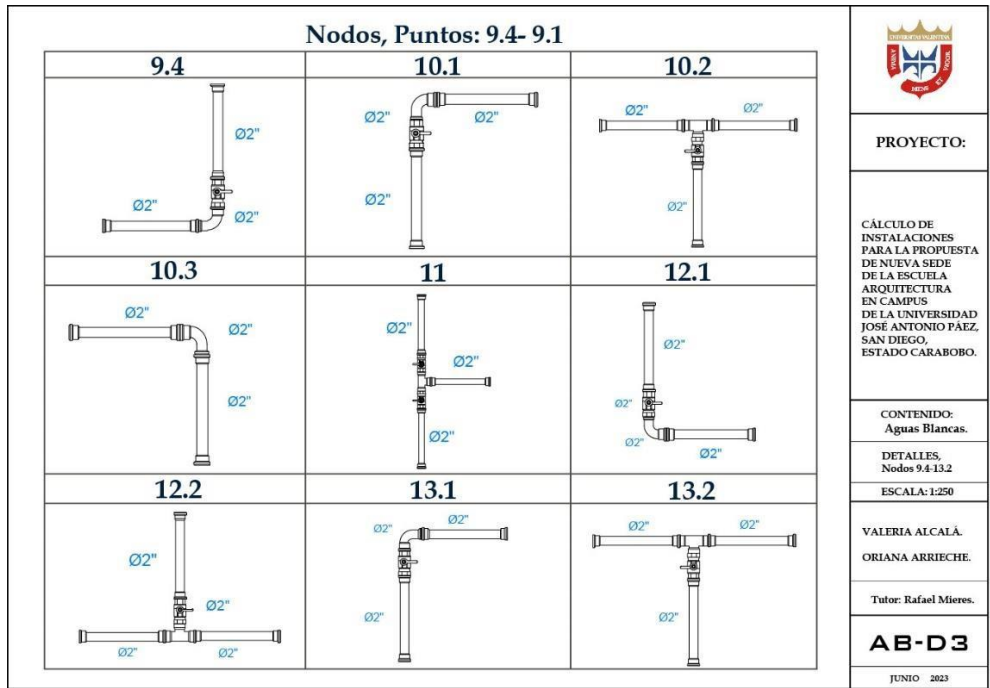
Nodos, Puntos: 9.4- 9.1

| 9.4 | 10.1 | 10.2 |
|---|---|---|
| Ø2" Ø2" Ø2" | Ø2" Ø2" Ø2" | Ø2" Ø2" Ø2" |
| 10.3 | 11 | 12.1 |
| Ø2" Ø2" Ø2" | Ø2" Ø2" Ø2" | Ø2" Ø2" Ø2" Ø2" |
| 12.2 | 13.1 | 13.2 |
| Ø2" Ø2" Ø2" Ø2" | Ø2" Ø2" Ø2" | Ø2" Ø2" Ø2" |

UNIVERSIDAD VALENTIN

PROYECTO:

CÁLCULO DE INSTALACIONES PARA LA PROPUESTA DE NUEVA SEDE DE LA ESCUELA ARQUITECTURA EN CAMPUS DE LA UNIVERSIDAD JOSÉ ANTONIO PÁEZ, SAN DIEGO, ESTADO CARABOBO.

CONTENIDO: Aguas Blancas.

DETALLES, Nodos 9.4-13.2

ESCALA: 1:250

VALERIA ALCALÁ.

ORIANA ARRIECHE.

Tutor: Rafael Mieres.

AB-D3

JUNIO 2023